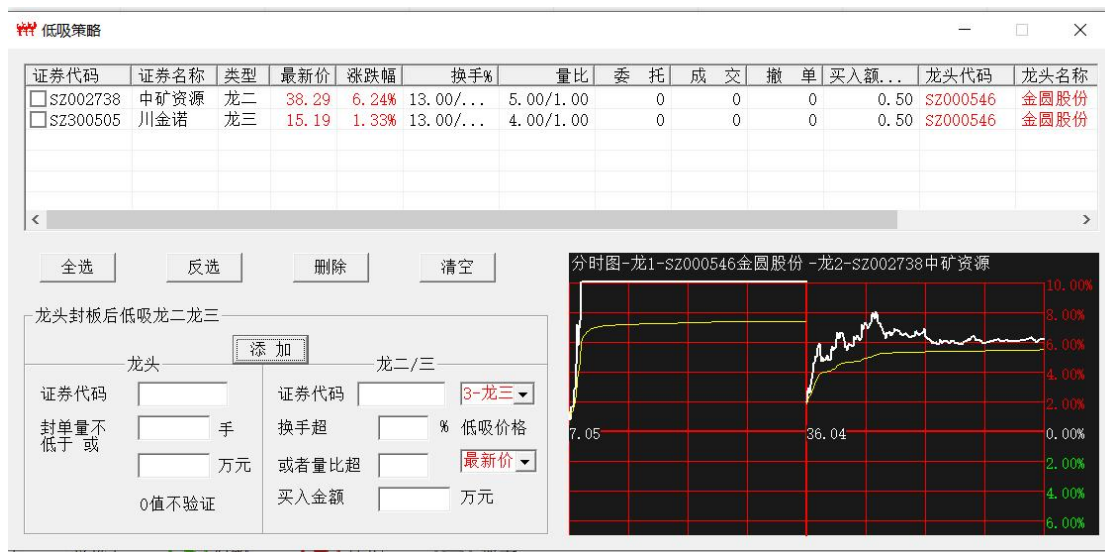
低吸策略

| 证券代码 | 证券名称 | 类型 | 最新价 | 涨跌幅 | 换手% | 量比 | 委托 | 成交 | 撤单 | 买入额... | 龙头代码 | 龙头名称 |
|---|---|---|---|---|---|---|---|---|---|---|---|---|
| SZ002738 | 中矿资源 | 龙二 | 38.29 | 6.24% | 13.00/... | 5.00/1.00 | 0 | 0 | 0 | 0.50 | SZ000546 | 金圆股份 |
| SZ300505 | 川金诺 | 龙三 | 15.19 | 1.33% | 13.00/... | 4.00/1.00 | 0 | 0 | 0 | 0.50 | SZ000546 | 金圆股份 |

全选 反选 删除 清空

龙头封板后低吸龙二龙三

添 加

龙头

证券代码

封单量不低于 或 手

万元

0值不验证

龙二/三

证券代码 3-龙三

换手超 % 低吸价格

或者量比超 最新价

买入金额 万元

分时图-龙1-SZ000546金圆股份 -龙2-SZ002738中矿资源

10.00%
8.00%
6.00%
4.00%
2.00%
7.05
36.04
0.00%
2.00%
4.00%
6.00%